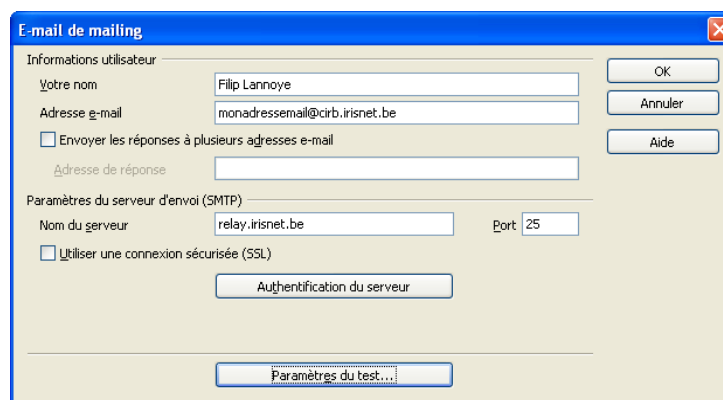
E-mail de mailing

Informations utilisateur

Votre nom
Filip Lannoye

Adresse e-mail
monadressemail@cirb.irisnet.be

Envoyer les réponses à plusieurs adresses e-mail

Adresse de réponse

Paramètres du serveur d'envoi (SMTP)

Nom du serveur
relay.irisnet.be
Port
25

Utiliser une connexion sécurisée (SSL)

Authentification du serveur

Paramètres du test...

OK

Annuler

Aide